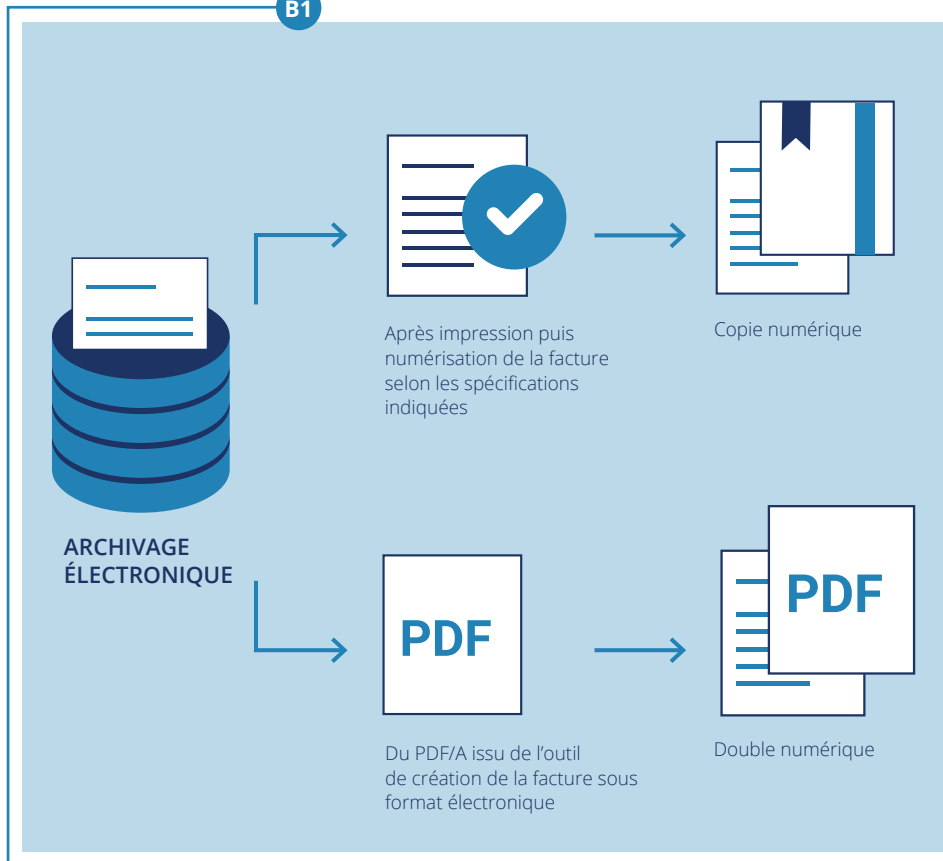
B1

Après impression puis numérisation de la facture selon les spécifications indiquées

Copie numérique

ARCHIVAGE ÉLECTRONIQUE

PDF

PDF

Du PDF/A issu de l'outil de création de la facture sous format électronique

Double numérique